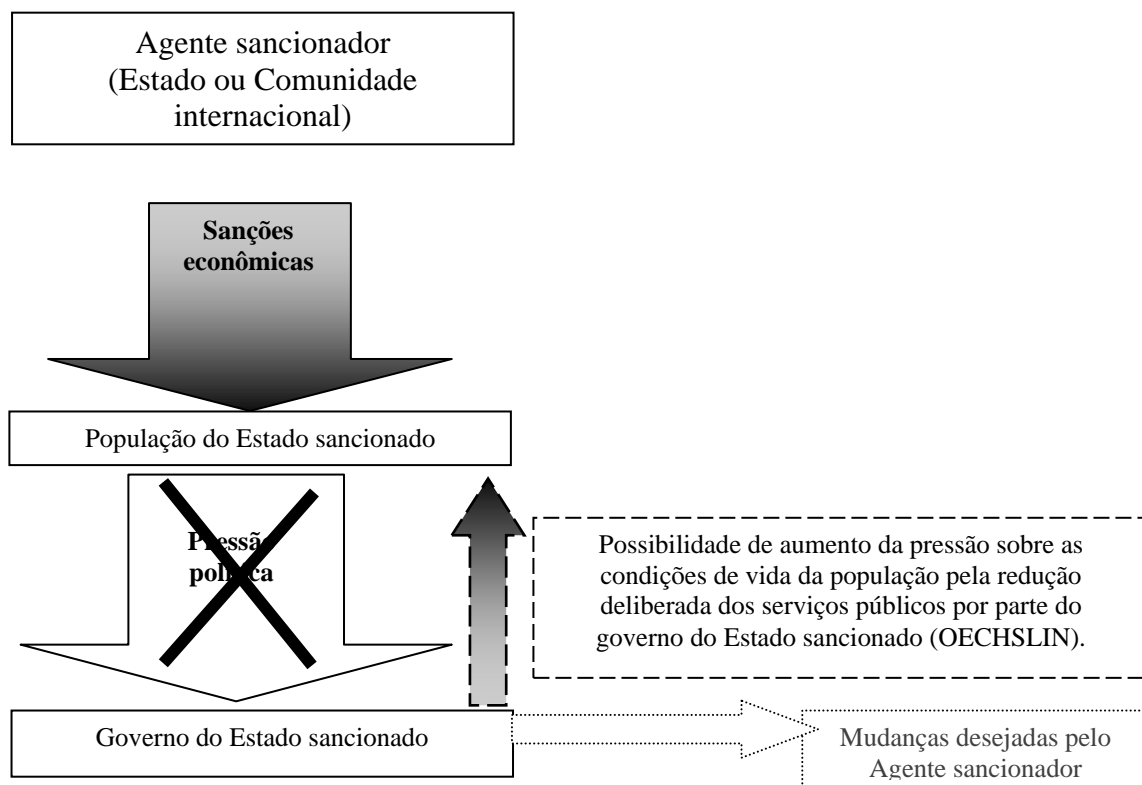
Agente sancionador (Estado ou Comunidade internacional)

Sanções econômicas

População do Estado sancionado

Pressão política

Possibilidade de aumento da pressão sobre as condições de vida da população pela redução deliberada dos serviços públicos por parte do governo do Estado sancionado (OECHSLIN).

Governo do Estado sancionado

Mudanças desejadas pelo Agente sancionador